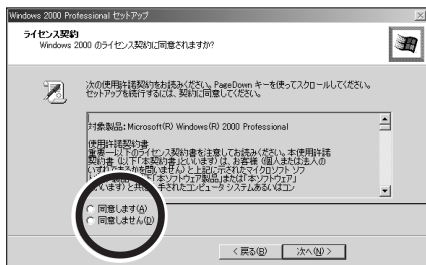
Windows 2000 Professional セットアップ

ライセンス契約
Windows 2000 のライセンス契約に同意されますか?

次の使用許諾契約をお読みください。PageDown キーを使ってスクロールしてください。セットアップを続行するには、契約に同意してください。

対象製品: Microsoft(R) Windows(R) 2000 Professional

使用許諾契約書
重要 -- 以下のライセンス契約書を注意してお読みください。本使用許諾契約書 (以下「本契約書」といいます) は、お客様 (個人または法人の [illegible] と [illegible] (以下「本ソフトウェア製品」または「本ソフトウェア」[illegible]) された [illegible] 手されたコンピュータ システムあるいはコン

同意します(A)
同意しません(D)

< 戻る(B)　次へ(N) >